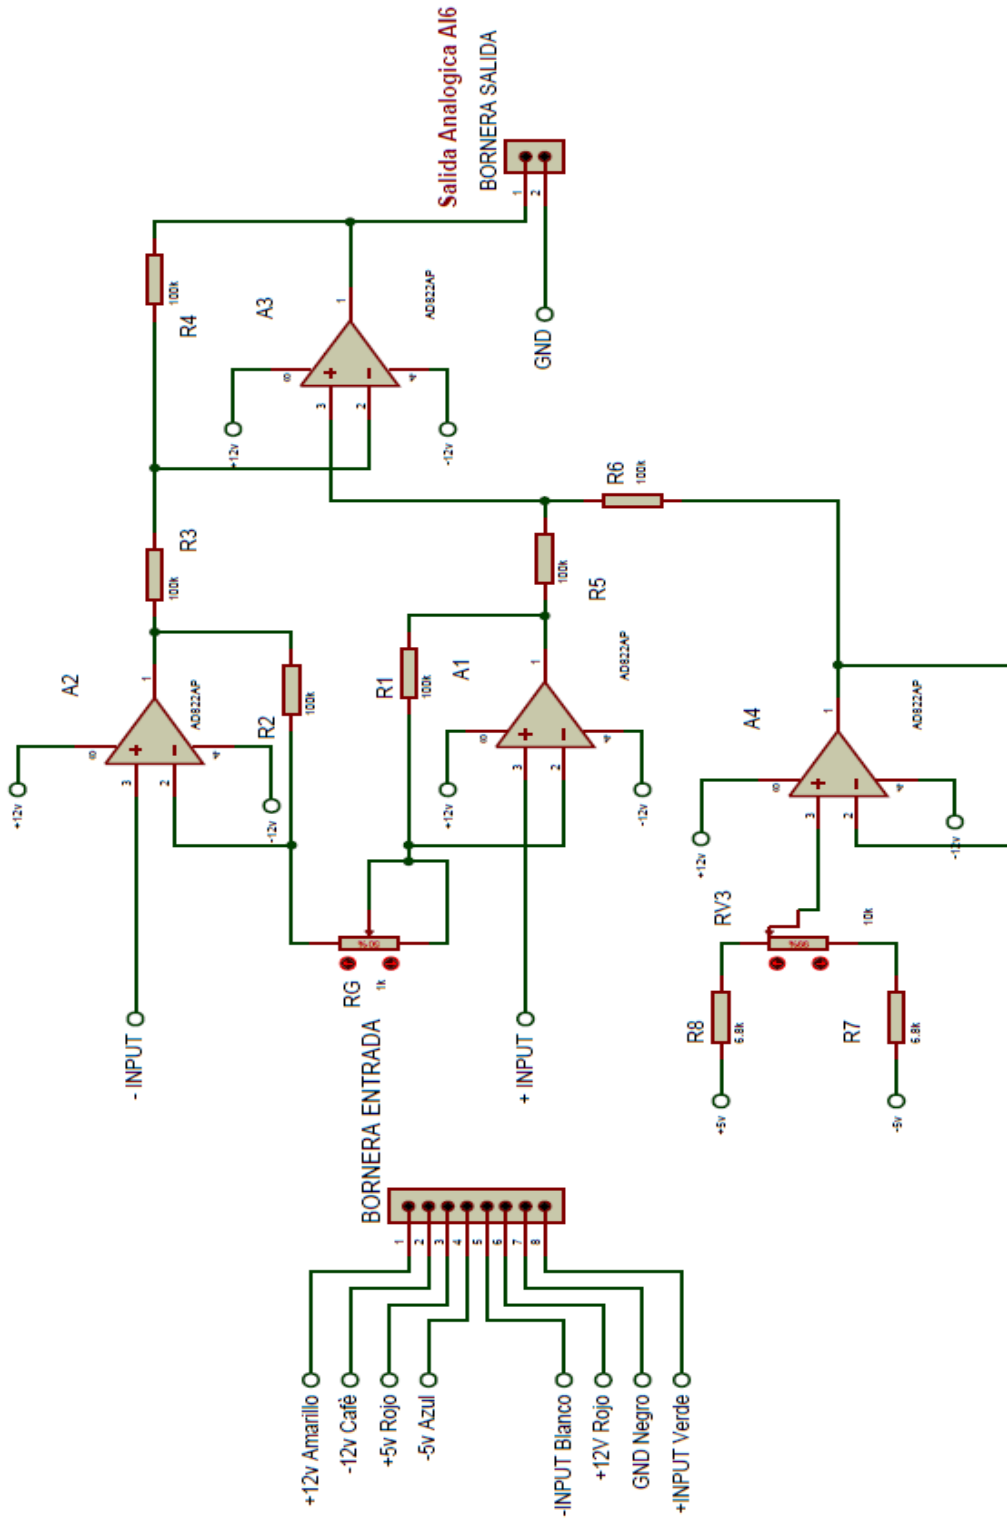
Salida Analogica AI6
BORNERA SALIDA
1 2
GND
R4
100k
A3
AD822AP
1
8
3
2
4
+12v
-12v
R6
100k
R3
100k
R5
100k
A2
AD822AP
1
8
3
2
4
+12v
-12v
R2
100k
R1
100k
A1
AD822AP
1
8
3
2
4
+12v
-12v
A4
AD822AP
1
8
3
2
4
+12v
-12v
RV3
10k
50%
99%
RG
1k
R8
6.8k
R7
6.8k
+5v
-5v
- INPUT
+ INPUT
BORNERA ENTRADA
1 2 3 4 5 6 7 8
+12v Amarillo
-12v Café
+5v Rojo
-5v Azul
-INPUT Blanco
+12V Rojo
GND Negro
+INPUT Verde